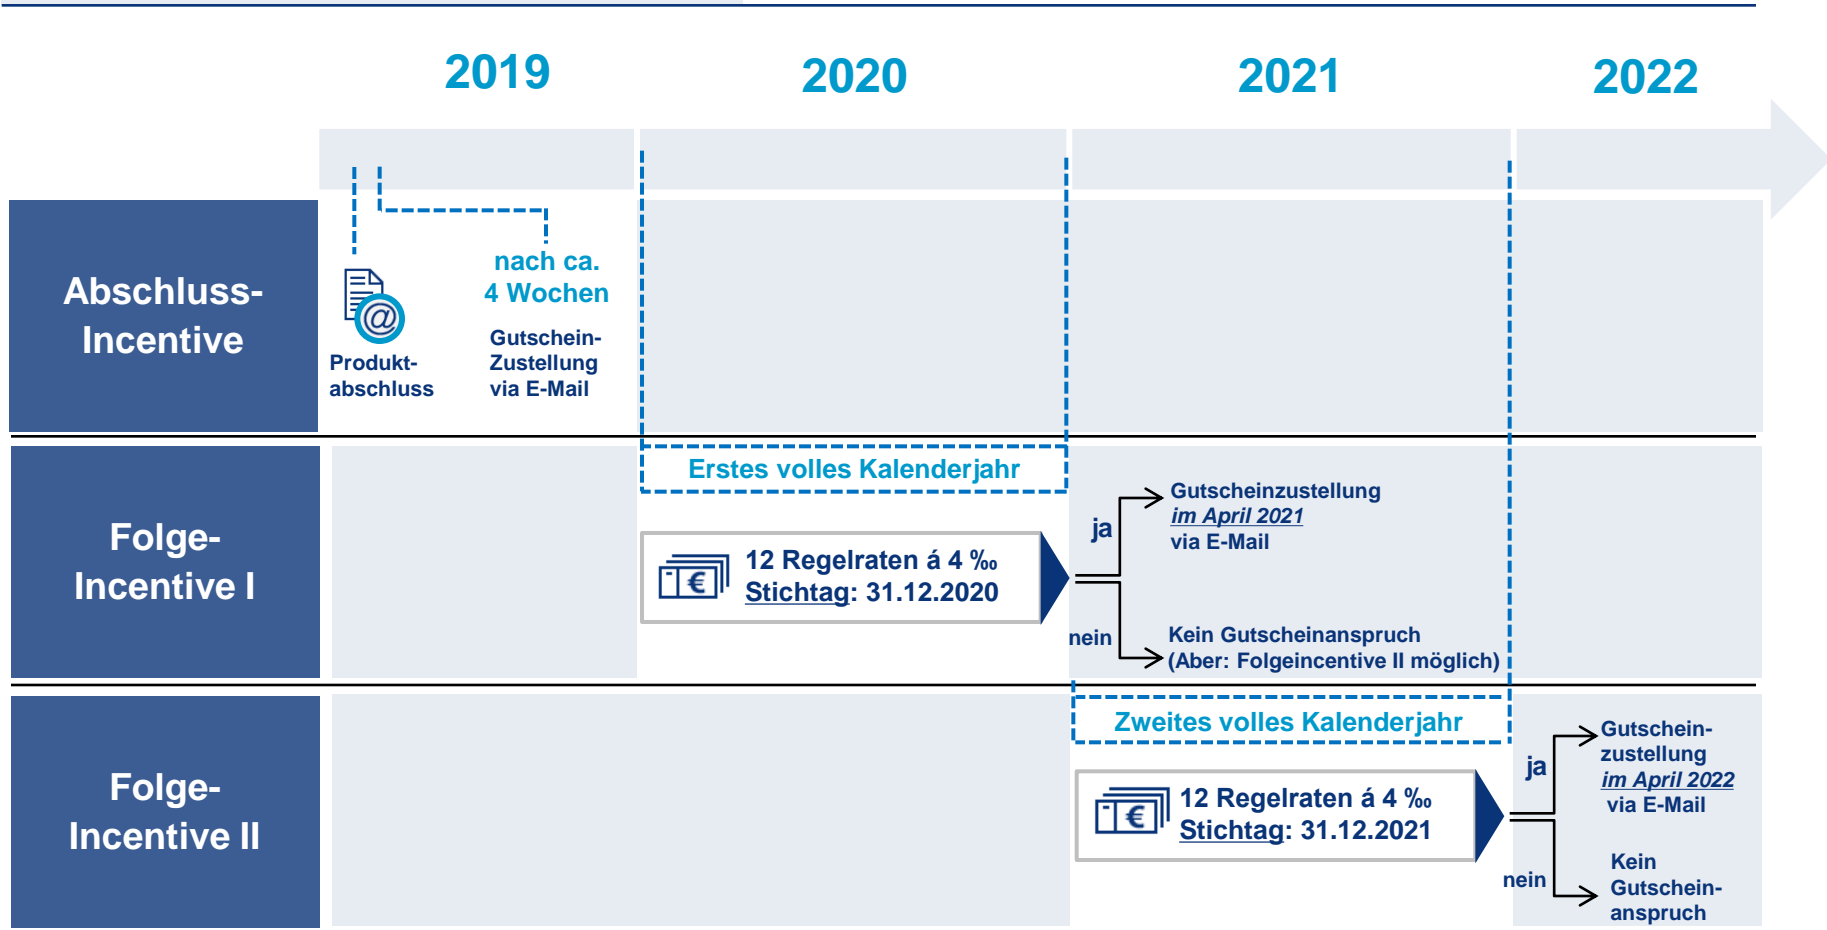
2019

2020

2021

2022

Abschluss-Incentive

Produktabschluss

nach ca. 4 Wochen

Gutschein-Zustellung via E-Mail

Folge-Incentive I

Erstes volles Kalenderjahr

€

12 Regelraten á 4 ‰
Stichtag: 31.12.2020

ja

Gutscheinzustellung
im April 2021
via E-Mail

nein

Kein Gutscheinanspruch
(Aber: Folgeincentive II möglich)

Folge-Incentive II

Zweites volles Kalenderjahr

€

12 Regelraten á 4 ‰
Stichtag: 31.12.2021

ja

Gutschein-zustellung
im April 2022
via E-Mail

nein

Kein Gutschein-anspruch